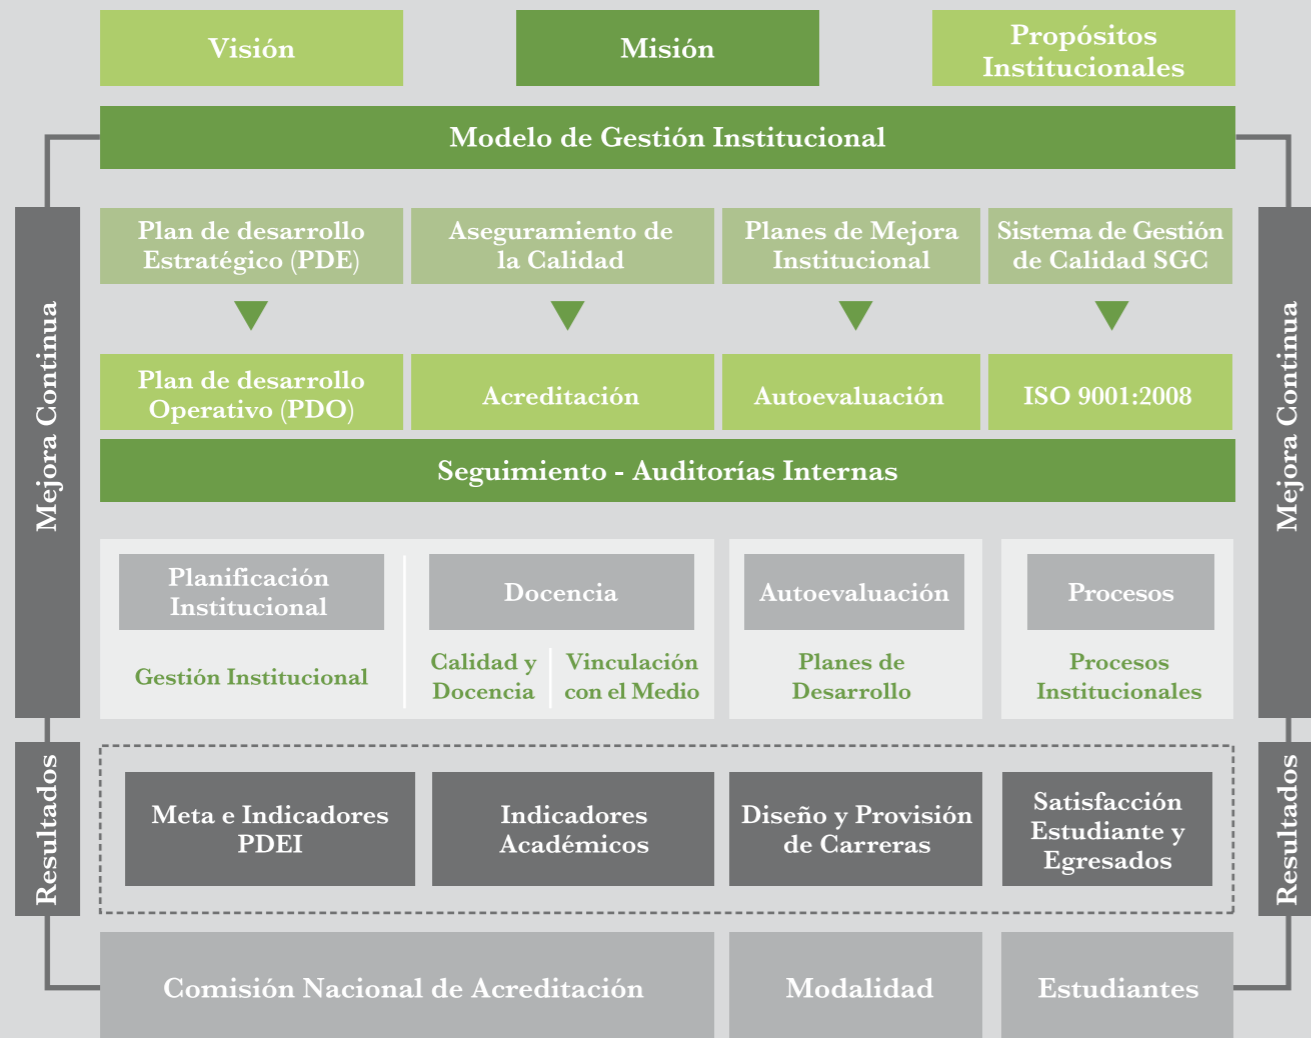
Visión

Misión

Propósitos Institucionales

Modelo de Gestión Institucional

Mejora Continua

Plan de desarrollo Estratégico (PDE)

Aseguramiento de la Calidad

Planes de Mejora Institucional

Sistema de Gestión de Calidad SGC

Mejora Continua

Plan de desarrollo Operativo (PDO)

Acreditación

Autoevaluación

ISO 9001:2008

Seguimiento - Auditorías Internas

Planificación Institucional

Gestión Institucional

Docencia

Calidad y Docencia

Vinculación con el Medio

Autoevaluación

Planes de Desarrollo

Procesos

Procesos Institucionales

Resultados

Meta e Indicadores PDEI

Indicadores Académicos

Diseño y Provisión de Carreras

Satisfacción Estudiante y Egresados

Resultados

Comisión Nacional de Acreditación

Modalidad

Estudiantes